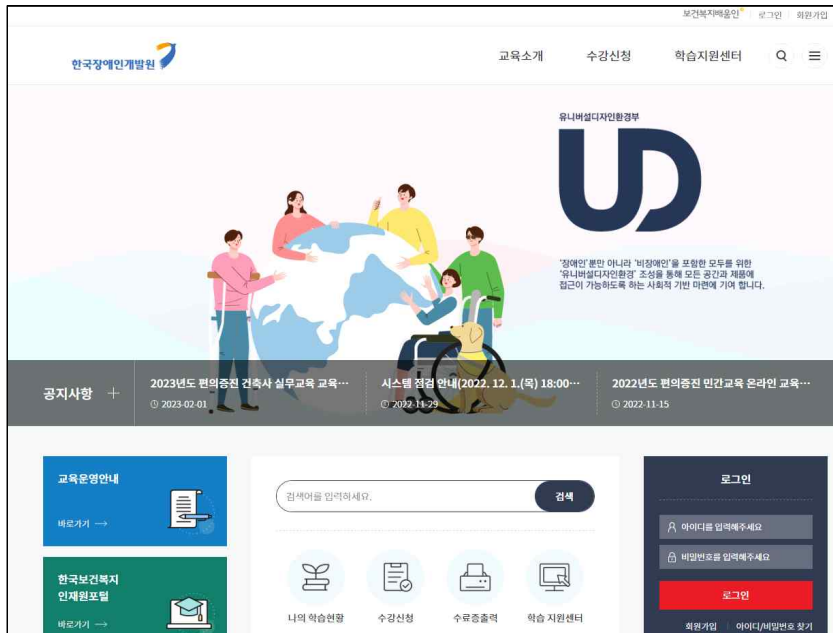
보건복지배움인 | 로그인 | 회원가입

한국장애인개발원

교육소개 수강신청 학습지원센터

유니버설디자인환경부

UD

'장애인'뿐만 아니라 '비장애인'을 포함한 모두를 위한 '유니버설디자인환경' 조성을 통해 모든 공간과 제품에 접근이 가능하도록 하는 사회적 기반 마련에 기여 합니다.

공지사항 +

2023년도 편의증진 건축사 실무교육 교육···
2023-02-01

시스템 점검 안내(2022. 12. 1.(목) 18:00···
2022-11-29

2022년도 편의증진 민간교육 온라인 교육···
2022-11-15

교육운영안내
바로가기 →

한국보건복지 인재원포털
바로가기 →

검색어를 입력하세요.
검색

나의 학습현황
수강신청
수료증출력
학습 지원센터

로그인
아이디를 입력해주세요
비밀번호를 입력해주세요
로그인
회원가입 | 아이디/비밀번호 찾기